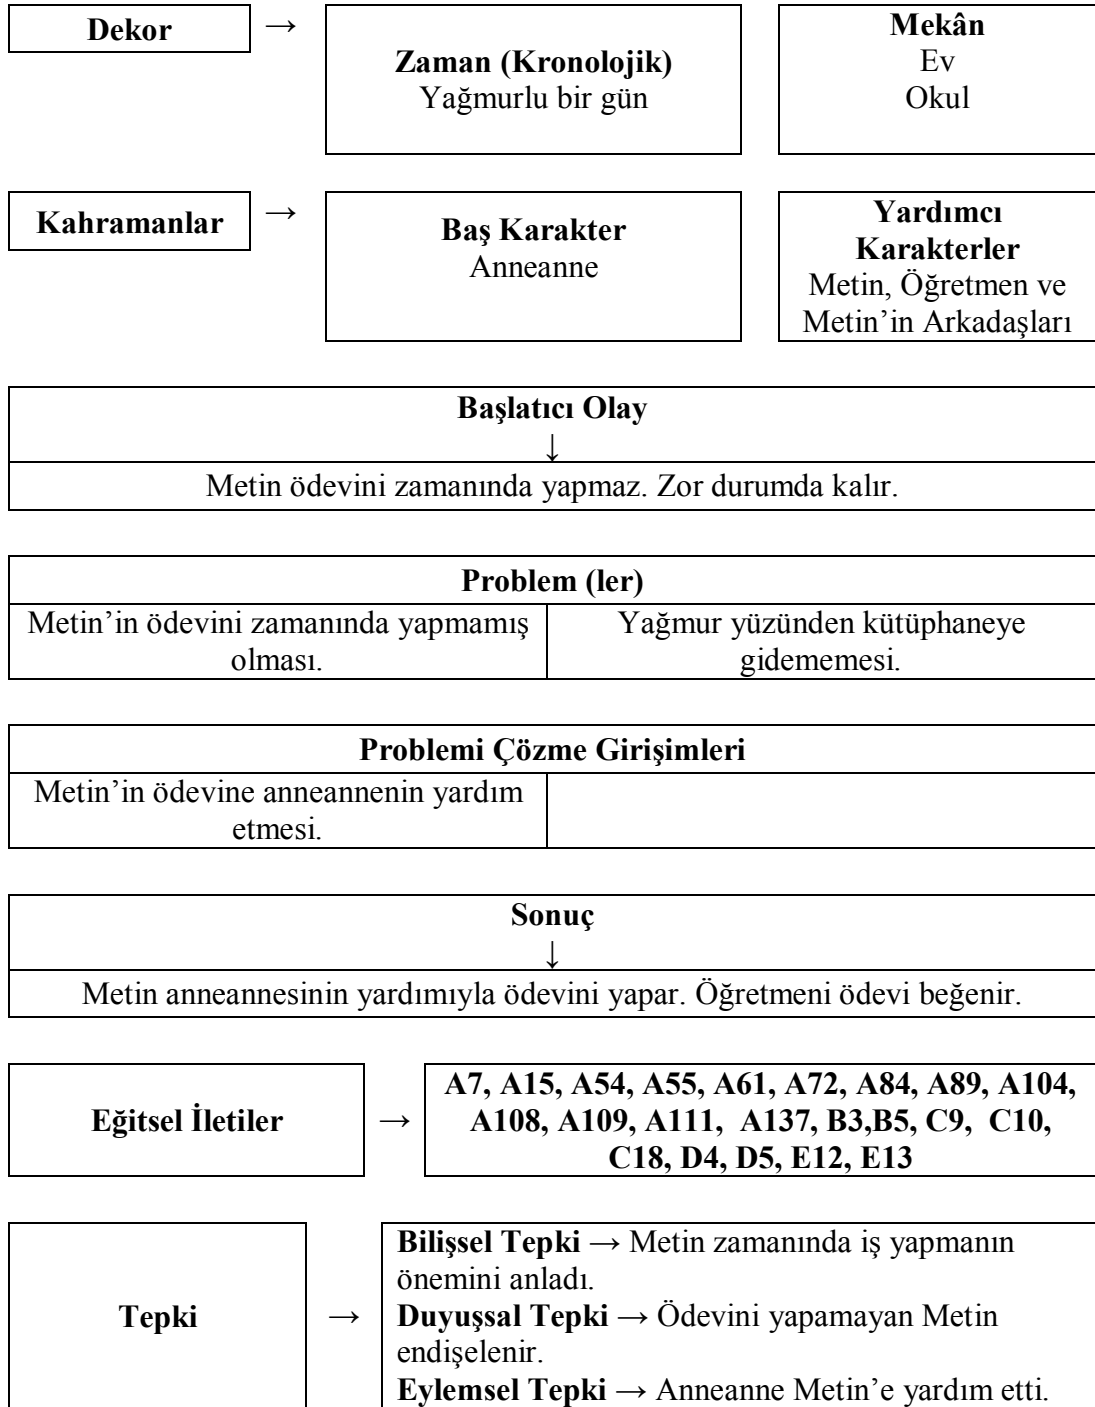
**Dekor** →

**Zaman (Kronolojik)**
Yağmurlu bir gün

**Mekân**
Ev
Okul

**Kahramanlar** →

**Baş Karakter**
Anneanne

**Yardımcı Karakterler**
Metin, Öğretmen ve Metin'in Arkadaşları

**Başlatıcı Olay**
↓
Metin ödevini zamanında yapmaz. Zor durumda kalır.

| **Problem (ler)** | |
|---|---|
| Metin'in ödevini zamanında yapmamış olması. | Yağmur yüzünden kütüphaneye gidememesi. |

| **Problemi Çözme Girişimleri** | |
|---|---|
| Metin'in ödevine anneannenin yardım etmesi. | |

**Sonuç**
↓
Metin anneannesinin yardımıyla ödevini yapar. Öğretmeni ödevi beğenir.

**Eğitsel İletiler** → **A7, A15, A54, A55, A61, A72, A84, A89, A104, A108, A109, A111, A137, B3,B5, C9, C10, C18, D4, D5, E12, E13**

**Tepki** →

**Bilişsel Tepki** → Metin zamanında iş yapmanın önemini anladı.
**Duyuşsal Tepki** → Ödevini yapamayan Metin endişelenir.
**Eylemsel Tepki** → Anneanne Metin'e yardım etti.